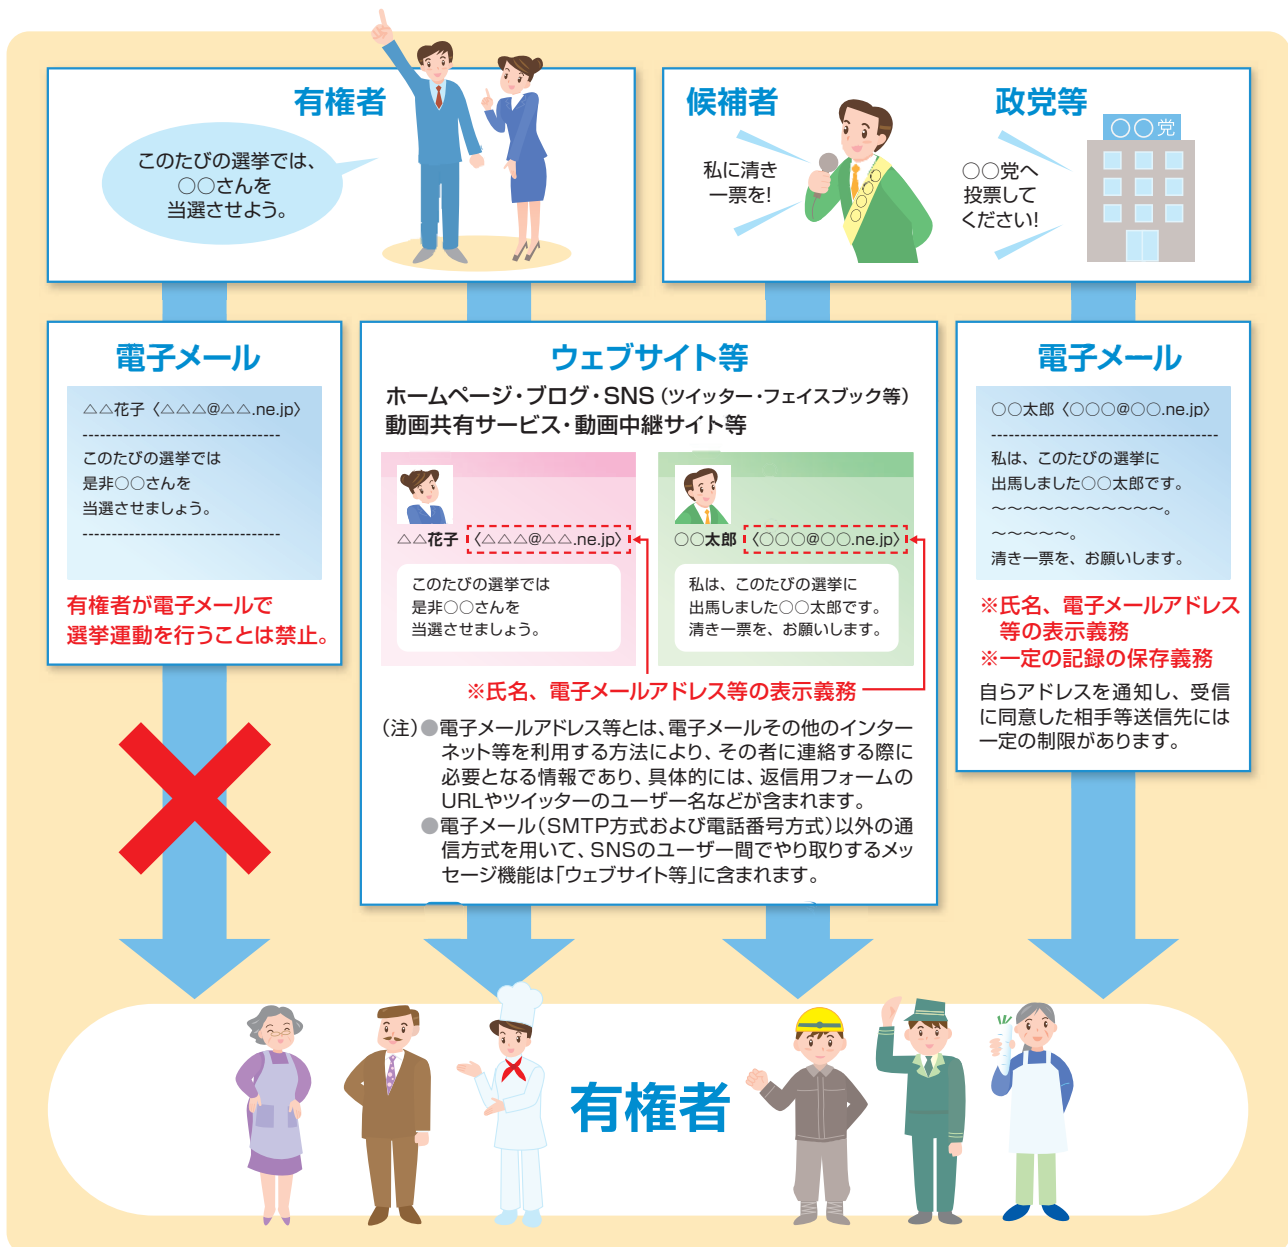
有権者

このたびの選挙では、
○○さんを
当選させよう。

候補者

私に清き
一票を!

政党等

○○党

○○党へ
投票して
ください!

電子メール

△△花子〈△△△@△△.ne.jp〉

このたびの選挙では
是非○○さんを
当選させましょう。

有権者が電子メールで
選挙運動を行うことは禁止。

ウェブサイト等

ホームページ・ブログ・SNS（ツイッター・フェイスブック等）
動画共有サービス・動画中継サイト等

△△花子〈△△△@△△.ne.jp〉

このたびの選挙では
是非○○さんを
当選させましょう。

○○太郎〈○○○@○○.ne.jp〉

私は、このたびの選挙に
出馬しました○○太郎です。
清き一票を、お願いします。

※氏名、電子メールアドレス等の表示義務

（注）●電子メールアドレス等とは、電子メールその他のインターネット等を利用する方法により、その者に連絡する際に必要となる情報であり、具体的には、返信用フォームのURLやツイッターのユーザー名などが含まれます。
●電子メール（SMTP方式および電話番号方式）以外の通信方式を用いて、SNSのユーザー間でやり取りするメッセージ機能は「ウェブサイト等」に含まれます。

電子メール

○○太郎〈○○○@○○.ne.jp〉

私は、このたびの選挙に
出馬しました○○太郎です。
〜〜〜〜〜〜〜〜〜〜〜〜。
〜〜〜〜〜。
清き一票を、お願いします。

※氏名、電子メールアドレス等の表示義務
※一定の記録の保存義務

自らアドレスを通知し、受信に同意した相手等送信先には一定の制限があります。

有権者